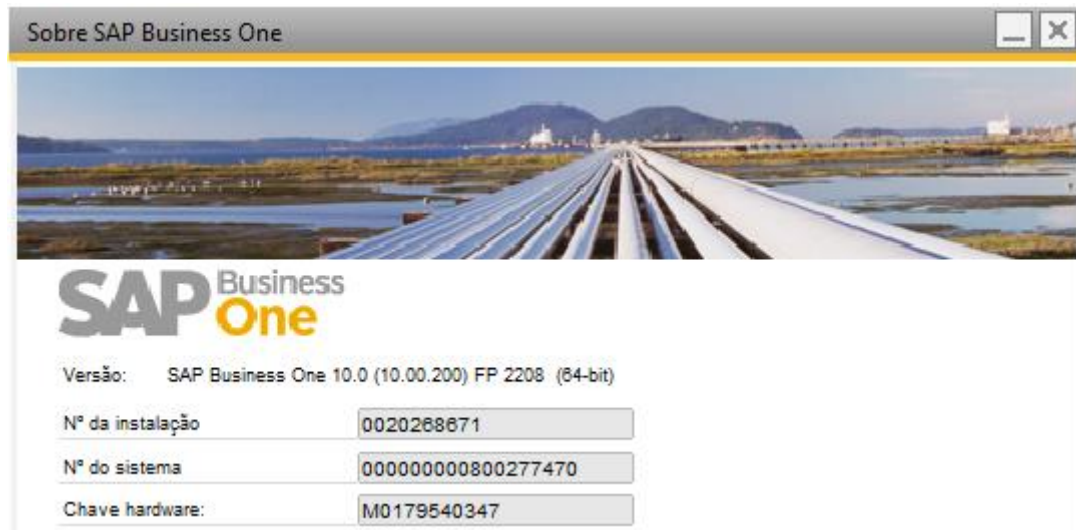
Sobre SAP Business One

SAP Business One

Versão: SAP Business One 10.0 (10.00.200) FP 2208 (64-bit)

| Nº da instalação | 0020268671 |
|---|---|
| Nº do sistema | 000000000800277470 |
| Chave hardware: | M0179540347 |